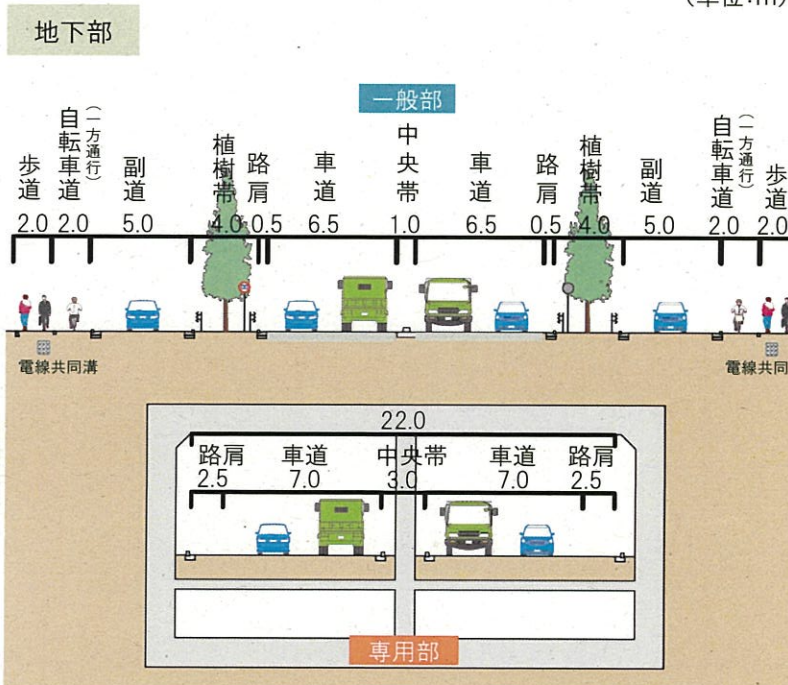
(単位:m)

地下部

一般部

歩道 2.0
自転車道 (一方通行) 2.0
副道 5.0
植樹帯 4.0
路肩 0.5
車道 6.5
中央帯 1.0
車道 6.5
路肩 0.5
植樹帯 4.0
副道 5.0
自転車道 (一方通行) 2.0
歩道 2.0

電線共同溝
電線共同

22.0
路肩 2.5
車道 7.0
中央帯 3.0
車道 7.0
路肩 2.5

専用部